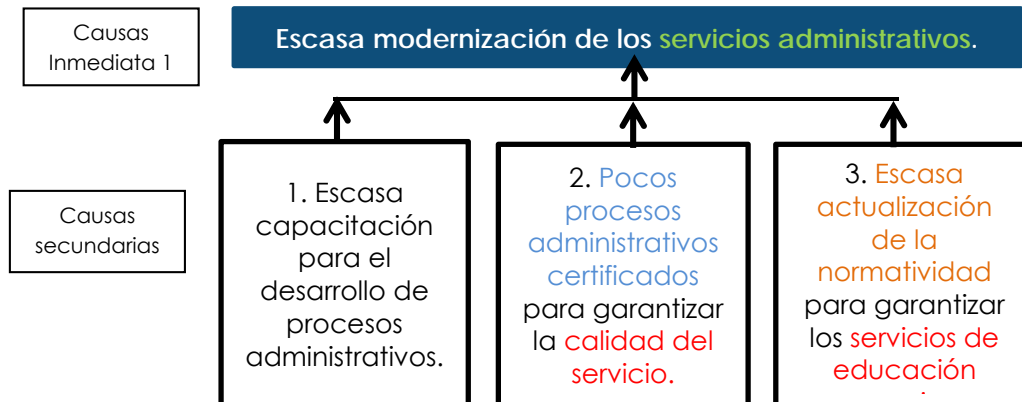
Causas Inmediata 1

Escasa modernización de los servicios administrativos.

Causas secundarias

1. Escasa capacitación para el desarrollo de procesos administrativos.

2. Pocos procesos administrativos certificados para garantizar la calidad del servicio.

3. Escasa actualización de la normatividad para garantizar los servicios de educación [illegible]